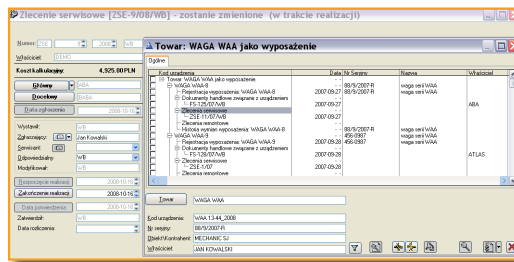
Zlecenie serwisowe [ZSE-9/08/WB] - zostanie zmienione (w trakcie realizacji)

Numer: ZSE 9 2008 WB
Właściciel: DEMO
Koszt kalkulacyjny: 4 925,00 PLN
Główny ABA
Docelowy BABA
Data zgłoszenia 2008-10-16
Wystawił: WB
Zgłaszający: Jan Kowalski
Serwisant:
Odpowiedzialny: WB
Modyfikował: WB
Rozpoczęcie realizacji 2008-10-16
Zakończenie realizacji 2008-10-16
Data potwierdzenia 2008-10-16
Zatwierdził: WB
Data rozliczenia:

Towar: WAGA WAA jako wyposażenie
Ogólne
| Kod urządzenia | Data | Nr Seryjny | Nazwa | Właściciel |
|---|---|---|---|---|
| Towar WAGA WAA jako wyposażenie | | | | |
| WAGA WAA-8 | | 88/9/2007-R | waga seri WAA | |
| Rejestracja wyposażenia: WAGA WAA-8 | 2007-09-27 | 88/9/2007-R | waga seri WAA | |
| Dokumenty handlowe związane z urządzeniem | | | | |
| FS-125/07/WB | 2007-09-27 | | | ABA |
| Zlecenia serwisowe | | | | |
| ZSE-11/07/WB | 2007-09-27 | | | |
| Zlecenia remontowe | | | | |
| Historia wymian wyposażenia: WAGA WAA-8 | 2007-09-27 | | | |
| WAGA WAA-9 | | 88/9/2007-R | waga seri WAA | |
| | | 456-0987 | waga seri WAA | |
| Rejestracja wyposażenia: WAGA WAA-9 | 2007-09-28 | 456-0987 | waga seri WAA | |
| Dokumenty handlowe związane z urządzeniem | | | | |
| FS-128/07/WB | 2007-09-28 | | | ATLAS |
| Zlecenia serwisowe | | | | |
| ZSE-1/07 | 2007-09-28 | | | |
| Zlecenia remontowe | | | | |

Towar WAGA WAA
Kod urządzenia: WAA 13-44_2008
Nr seryjny: 88/9/2007-R
Obiekt/Kontrahent: MECHANIC SJ
Właściciel: JAN KOWALSKI